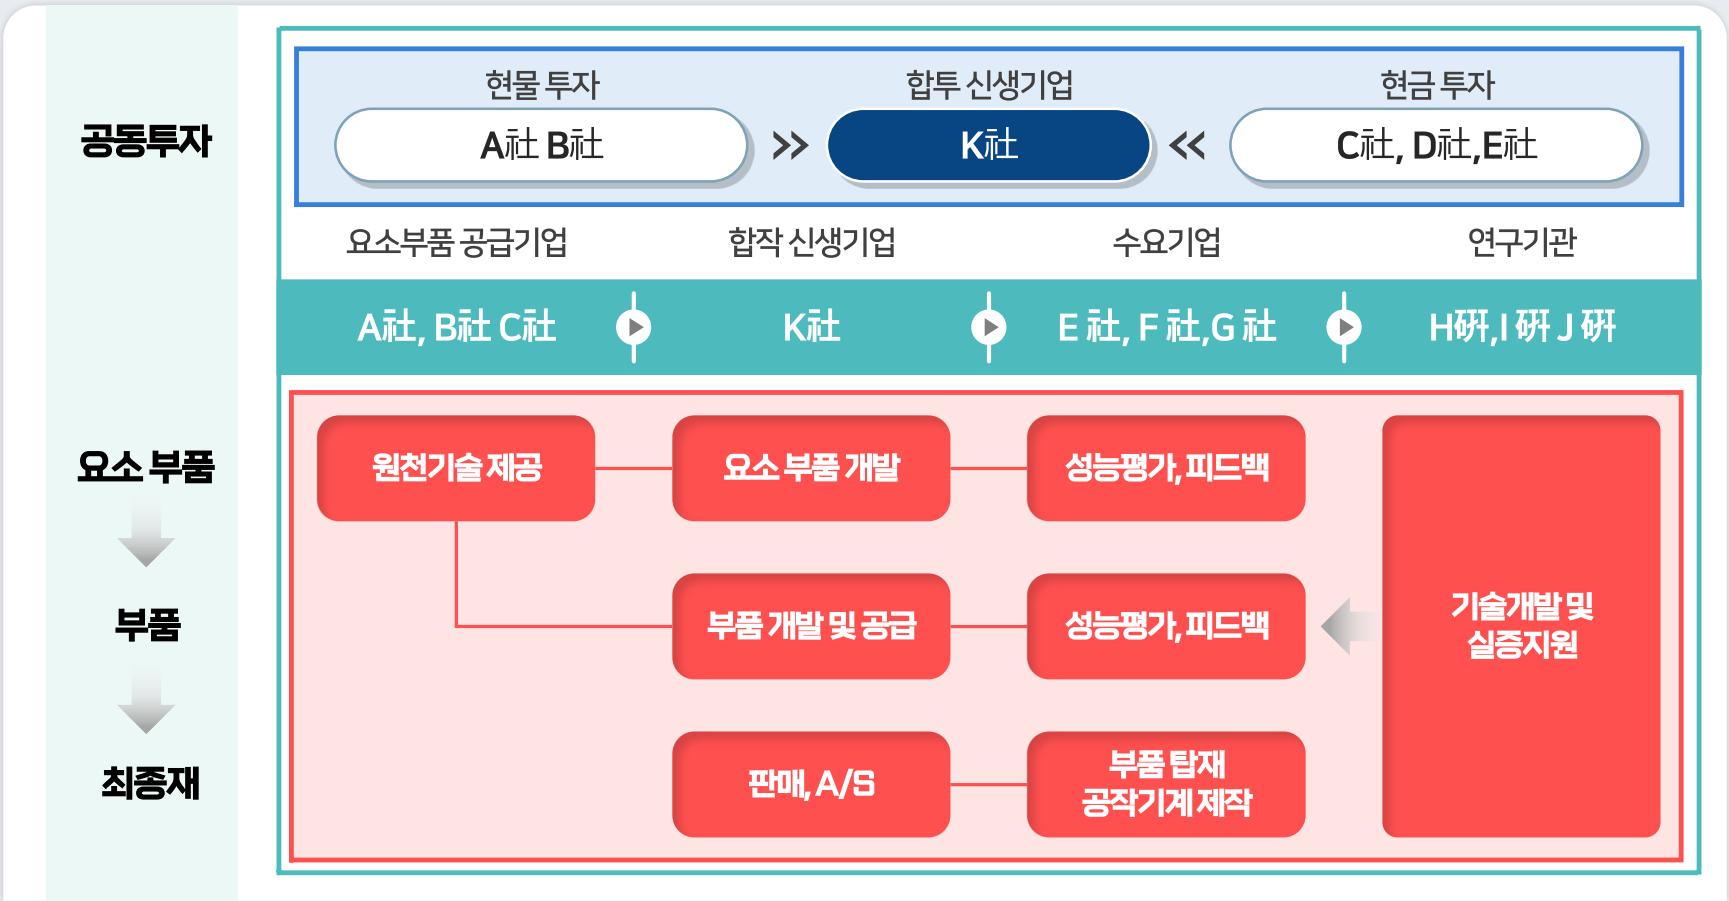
공동투자

현물 투자
A社 B社

합투 신생기업
K社

현금 투자
C社, D社,E社

요소부품 공급기업
A社, B社 C社

합작 신생기업
K社

수요기업
E 社, F 社,G 社

연구기관
H硏,I 硏 J 硏

요소 부품

부품

최종재

원천기술 제공

요소 부품 개발

성능평가, 피드백

부품 개발 및 공급

성능평가, 피드백

판매, A/S

부품 탑재 공작기계 제작

기술개발 및 실증지원